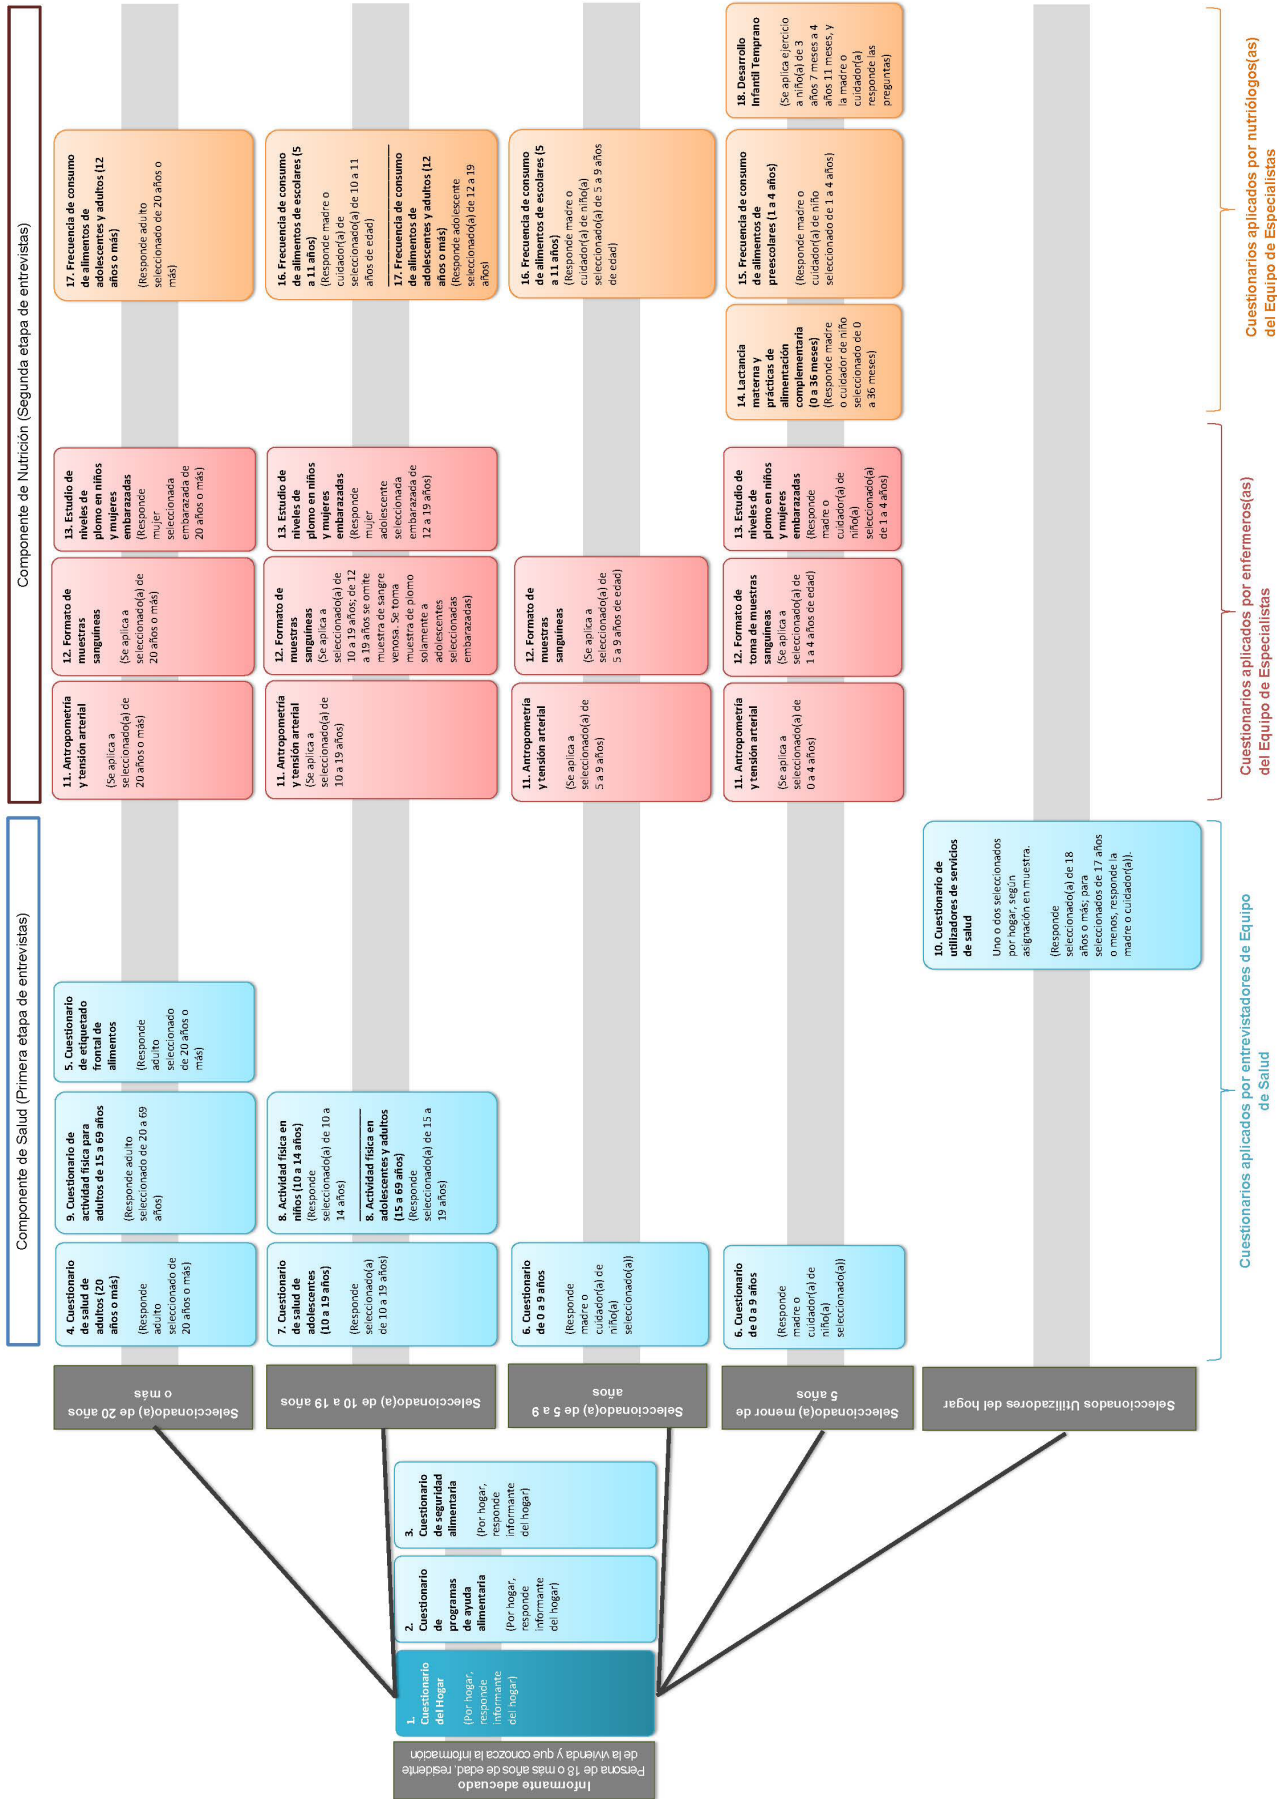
Componente de Salud (Primera etapa de entrevistas)

Componente de Nutrición (Segunda etapa de entrevistas)

Informante adecuado
Persona de 18 o más años de edad, residente de la vivienda y que conozca la información

1. Cuestionario del Hogar
(Por hogar, responde informante del hogar)

2. Cuestionario de programas de ayuda alimentaria
(Por hogar, responde informante del hogar)

3. Cuestionario de seguridad alimentaria
(Por hogar, responde informante del hogar)

Seleccionado(a) de 20 años o más

4. Cuestionario de salud de adultos (20 años o más)
(Responde adulto seleccionado de 20 años o más)

9. Cuestionario de actividad física para adultos de 15 a 69 años
(Responde adulto seleccionado de 20 a 69 años)

5. Cuestionario de etiquetado frontal de alimentos
(Responde adulto seleccionado de 20 años o más)

11. Antropometría y tensión arterial
(Se aplica a seleccionado(a) de 20 años o más)

12. Formato de muestras sanguíneas
(Se aplica a seleccionado(a) de 20 años o más)

13. Estudio de niveles de plomo en niños y mujeres embarazadas
(Responde mujer seleccionada embarazada de 20 años o más)

17. Frecuencia de consumo de alimentos de adolescentes y adultos (12 años o más)
(Responde adulto seleccionado de 20 años o más)

Seleccionado(a) de 10 a 19 años

7. Cuestionario de salud de adolescentes (10 a 19 años)
(Responde seleccionado(a) de 10 a 19 años)

8. Actividad física en niños (10 a 14 años)
(Responde seleccionado(a) de 10 a 14 años)

8. Actividad física en adolescentes y adultos (15 a 69 años)
(Responde seleccionado(a) de 15 a 19 años)

11. Antropometría y tensión arterial
(Se aplica a seleccionado(a) de 10 a 19 años)

12. Formato de muestras sanguíneas
(Se aplica a seleccionado(a) de 10 a 19 años; de 12 a 19 años se omite muestra de sangre venosa. Se toma muestra de plomo solamente a adolescentes seleccionadas embarazadas)

13. Estudio de niveles de plomo en niños y mujeres embarazadas
(Responde mujer adolescente seleccionada embarazada de 12 a 19 años)

16. Frecuencia de consumo de alimentos de escolares (5 a 11 años)
(Responde madre o cuidador(a) de seleccionado(a) de 10 a 11 años de edad)

17. Frecuencia de consumo de alimentos de adolescentes y adultos (12 años o más)
(Responde adolescente seleccionado(a) de 12 a 19 años)

Seleccionado(a) de 5 a 9 años

6. Cuestionario de 0 a 9 años
(Responde madre o cuidador(a) de niño(a) seleccionado(a))

11. Antropometría y tensión arterial
(Se aplica a seleccionado(a) de 5 a 9 años)

12. Formato de muestras sanguíneas
(Se aplica a seleccionado(a) de 5 a 9 años de edad)

16. Frecuencia de consumo de alimentos de escolares (5 a 11 años)
(Responde madre o cuidador(a) de niño(a) seleccionado(a) de 5 a 9 años de edad)

Seleccionado(a) menor de 5 años

6. Cuestionario de 0 a 9 años
(Responde madre o cuidador(a) de niño(a) seleccionado(a))

11. Antropometría y tensión arterial
(Se aplica a seleccionado(a) de 0 a 4 años)

12. Formato de toma de muestras sanguíneas
(Se aplica a seleccionado(a) de 1 a 4 años de edad)

13. Estudio de niveles de plomo en niños y mujeres embarazadas
(Responde madre o cuidador(a) de niño(a) seleccionado(a) de 1 a 4 años)

14. Lactancia materna y prácticas de alimentación complementaria (0 a 36 meses)
(Responde madre o cuidador de niño seleccionado de 0 a 36 meses)

15. Frecuencia de consumo de alimentos de preescolares (1 a 4 años)
(Responde madre o cuidador(a) de niño seleccionado de 1 a 4 años)

18. Desarrollo Infantil Temprano
(Se aplica ejercicio a niño(a) de 3 años 7 meses a 4 años 11 meses, y la madre o cuidador(a) responde las preguntas)

Seleccionados Utilizadores del hogar

10. Cuestionario de utilizadores de servicios de salud
Uno o dos seleccionados por hogar, según asignación en muestra.
(Responde seleccionado(a) de 18 años o más; para seleccionados de 17 años o menos, responde la madre o cuidador(a)).

Cuestionarios aplicados por entrevistadores de Equipo de Salud

Cuestionarios aplicados por enfermeros(as) del Equipo de Especialistas

Cuestionarios aplicados por nutriólogos(as) del Equipo de Especialistas